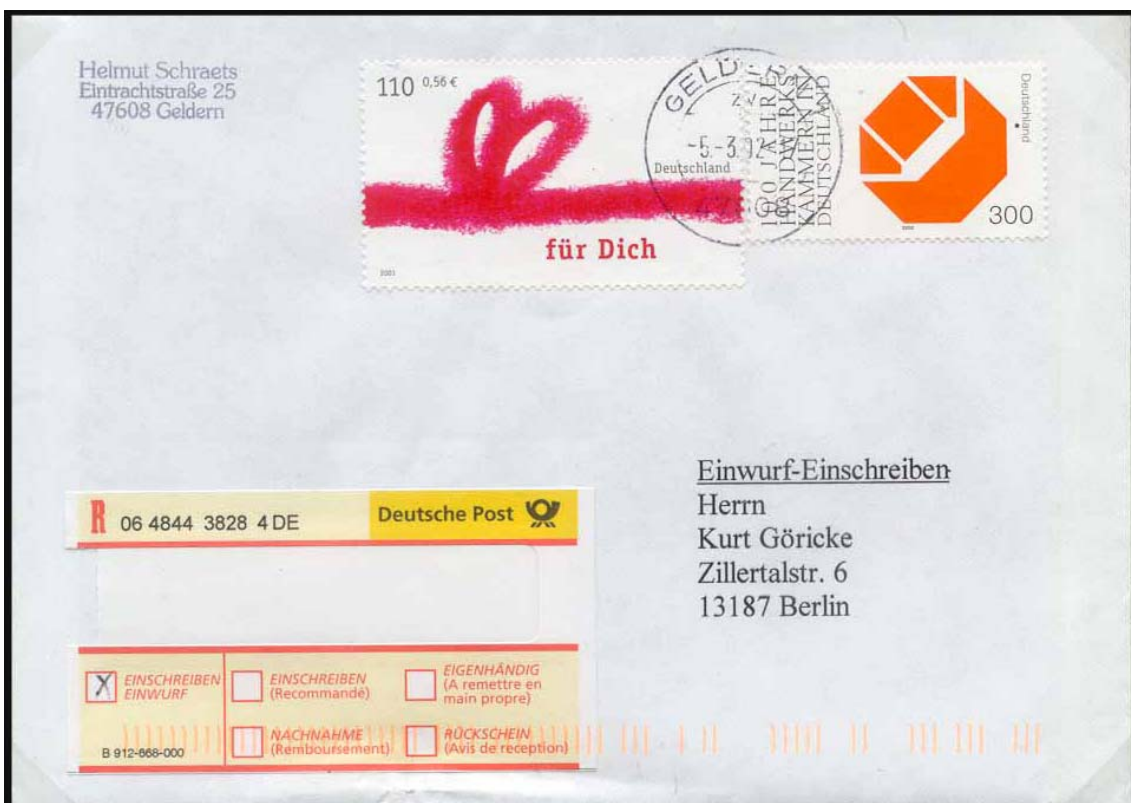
Helmut Schraets
Eintrachtstraße 25
47608 Geldern

110 0,56 €
Deutschland
für Dich
2001

GELD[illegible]
-5.-3.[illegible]

100 JAHRE HANDWERKSKAMMERN IN DEUTSCHLAND
Deutschland
300
2000

Einwurf-Einschreiben
Herrn
Kurt Göricke
Zillertalstr. 6
13187 Berlin

R 06 4844 3828 4 DE
Deutsche Post

X EINSCHREIBEN EINWURF
EINSCHREIBEN (Recommandé)
EIGENHÄNDIG (A remettre en main propre)
NACHNAHME (Remboursement)
RÜCKSCHEIN (Avis de reception)
B 912-668-000